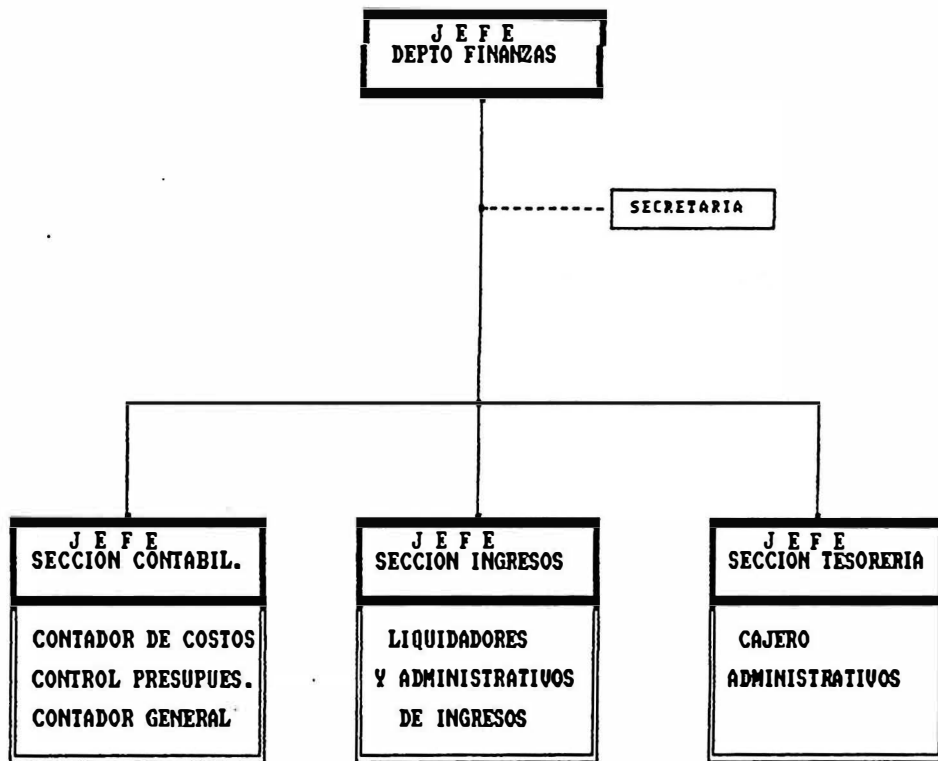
J E F E
DEPTO FINANZAS

SECRETARIA

J E F E
SECCION CONTABIL.

CONTADOR DE COSTOS
CONTROL PRESUPUES.
CONTADOR GENERAL

J E F E
SECCION INGRESOS

LIQUIDADORES
Y ADMINISTRATIVOS
DE INGRESOS

J E F E
SECCION TESORERIA

CAJERO
ADMINISTRATIVOS